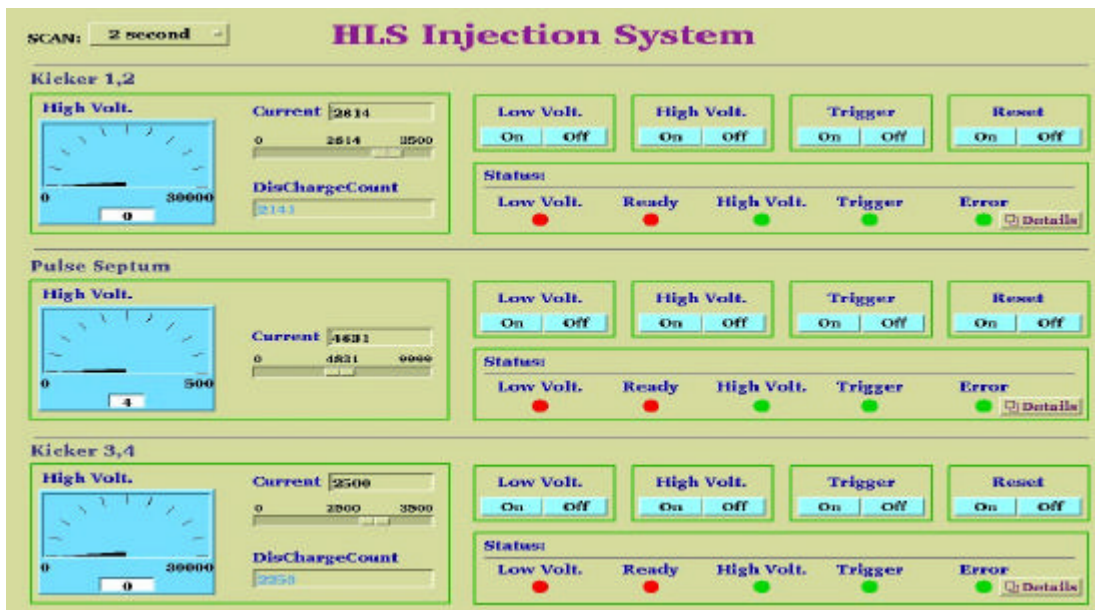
SCAN: 2 second

HLS Injection System

Kicker 1,2

High Volt.

0 30000

0

Current 2814

0 2814 3500

DisChargeCount

2143

Low Volt.
On Off

High Volt.
On Off

Trigger
On Off

Reset
On Off

Status:

Low Volt. Ready High Volt. Trigger Error

Details

Pulse Septum

High Volt.

0 500

4

Current 4631

0 4631 9999

Low Volt.
On Off

High Volt.
On Off

Trigger
On Off

Reset
On Off

Status:

Low Volt. Ready High Volt. Trigger Error

Details

Kicker 3,4

High Volt.

0 30000

0

Current 2500

0 2500 3500

DisChargeCount

2353

Low Volt.
On Off

High Volt.
On Off

Trigger
On Off

Reset
On Off

Status:

Low Volt. Ready High Volt. Trigger Error

Details